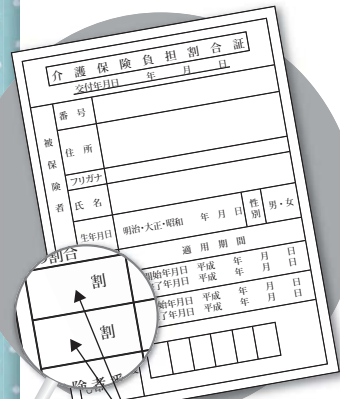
介護保険負担割合証

交付年月日　年　月　日

被保険者

番号

住所

フリガナ

氏名

生年月日　明治・大正・昭和　年　月　日

性別　男・女

割合

割

割

適用期間

開始年月日　平成　年　月　日

了年月日　平成　年　月　日

始年月日　平成　年　月　日

了年月日　平成　年　月　日

険者